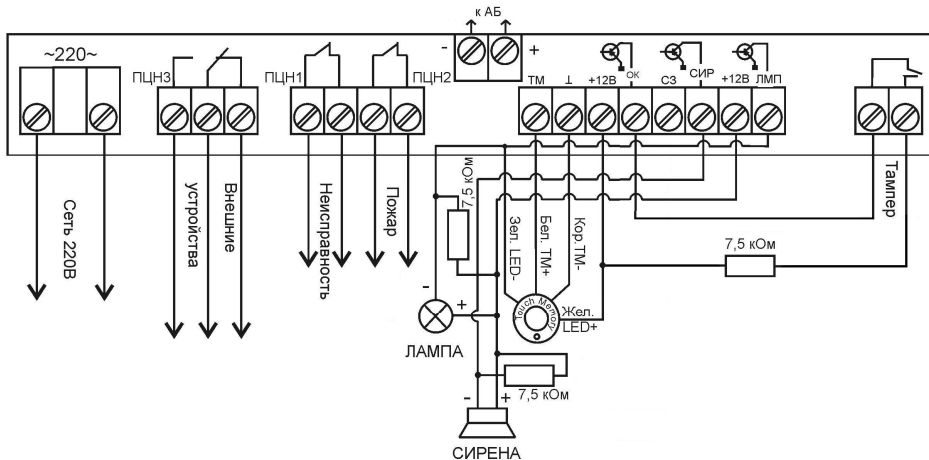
к АБ
-
+
~220~
ПЦН3
ПЦН1
ПЦН2
ТМ
⊥
+12В
ОК
СЗ
СИР
+12В
ЛМП
Сеть 220В
Внешние
устройства
Неисправность
Пожар
Тампер
7,5 кОм
Зел. LED-
Бел. ТМ+
Кор. ТМ-
7,5 кОм
Touch Memory
Жел. LED+
-
+
ЛАМПА
7,5 кОм
-
+
СИРЕНА